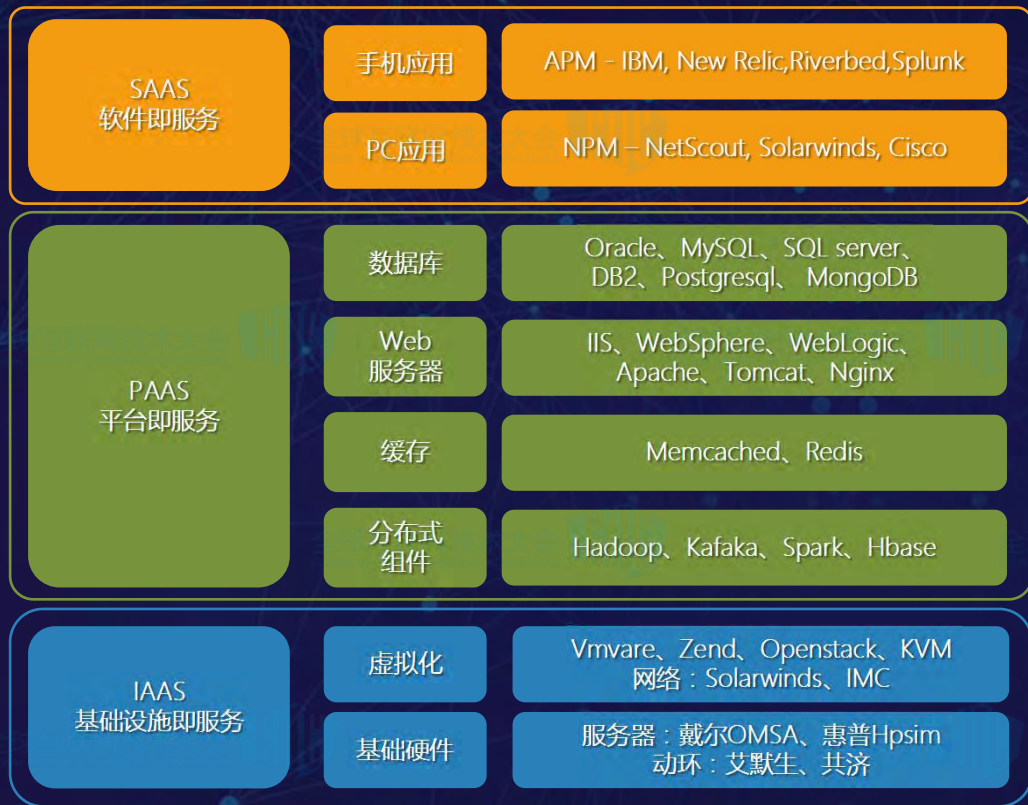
SAAS
软件即服务

手机应用

APM - IBM, New Relic,Riverbed,Splunk

PC应用

NPM – NetScout, Solarwinds, Cisco

PAAS
平台即服务

数据库

Oracle、MySQL、SQL server、DB2、Postgresql、 MongoDB

Web
服务器

IIS、WebSphere、WebLogic、Apache、Tomcat、Nginx

缓存

Memcached、Redis

分布式
组件

Hadoop、Kafaka、Spark、Hbase

IAAS
基础设施即服务

虚拟化

Vmvare、Zend、Openstack、KVM
网络：Solarwinds、IMC

基础硬件

服务器：戴尔OMSA、惠普Hpsim
动环：艾默生、共济